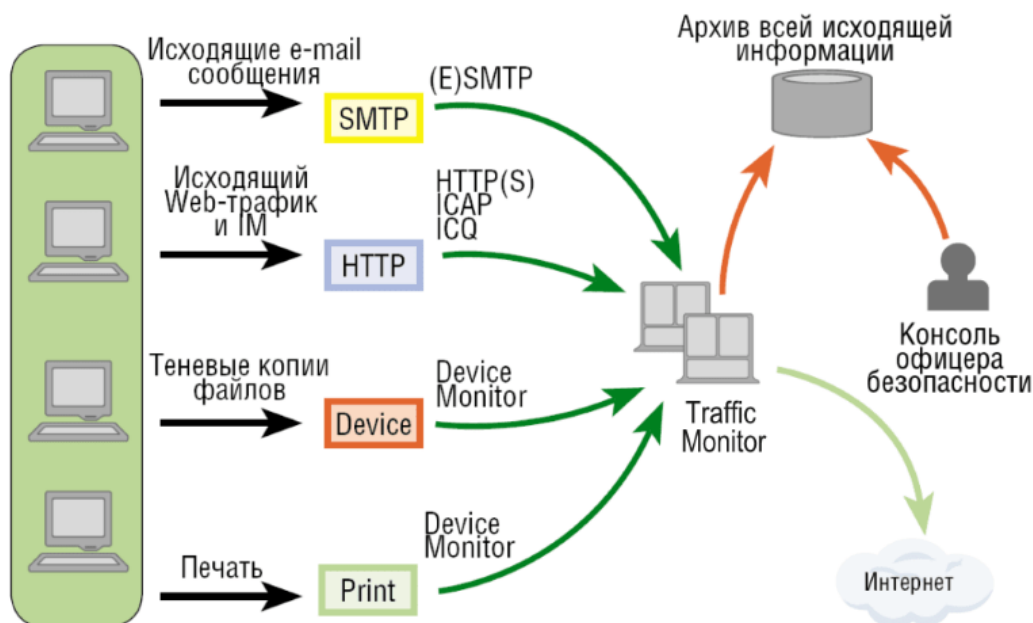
Исходящие e-mail сообщения

SMTP

(E)SMTP

Архив всей исходящей информации

Исходящий Web-трафик и IM

HTTP

HTTP(S)
ICAP
ICQ

Консоль офицера безопасности

Теневые копии файлов

Device

Device Monitor

Traffic Monitor

Печать

Print

Device Monitor

Интернет